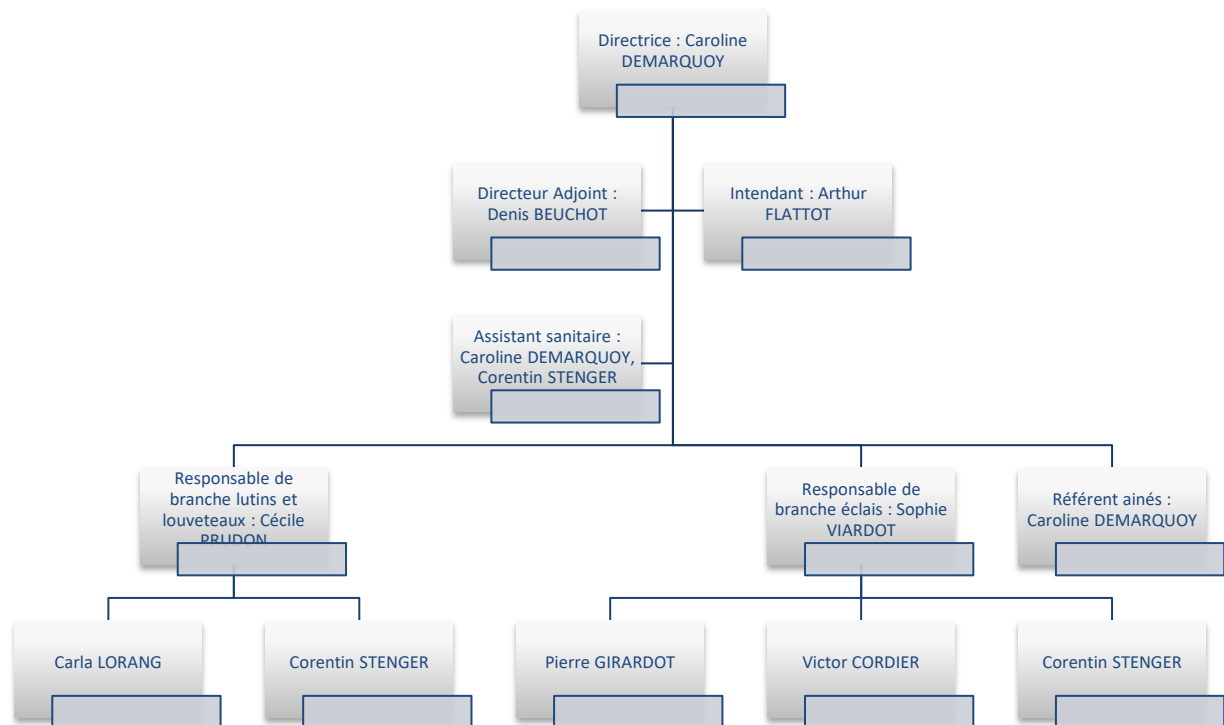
Directrice : Caroline DEMARQUOY

Directeur Adjoint : Denis BEUCHOT

Intendant : Arthur FLATTOT

Assistant sanitaire : Caroline DEMARQUOY, Corentin STENGER

Responsable de branche lutins et louveteaux : Cécile PRUDON

Responsable de branche éclais : Sophie VIARDOT

Référent ainés : Caroline DEMARQUOY

Carla LORANG

Corentin STENGER

Pierre GIRARDOT

Victor CORDIER

Corentin STENGER